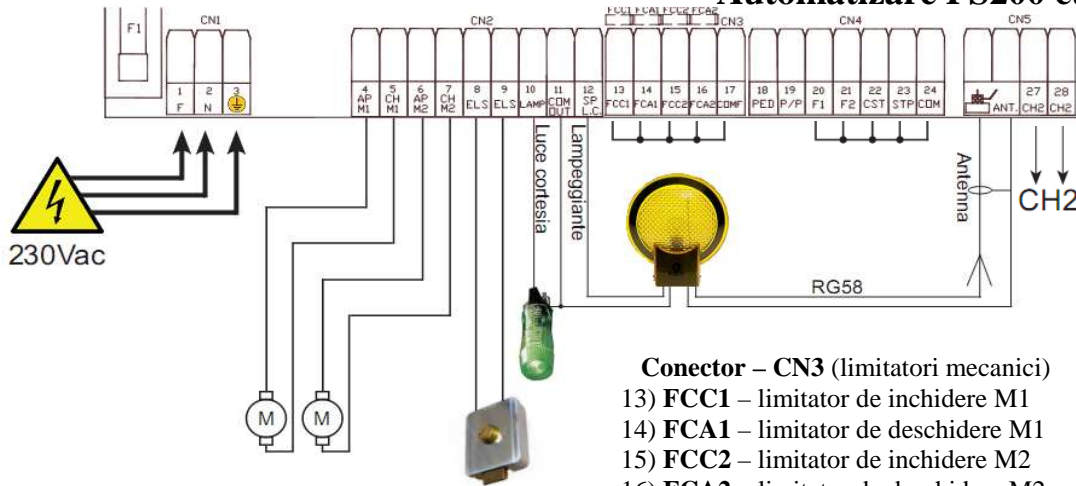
Automatizare PS200 cu

F1

CN1

1 F
2 N
3

CN2

4 AP M1
5 CH M1
6 AP M2
7 CH M2
8 ELS
9 ELS
10 LAMP
11 COM OUT
12 SP L.C.

FCC1 FCA1 FCC2 FCA2

CN3

13 FCC1
14 FCA1
15 FCC2
16 FCA2
17 COMF

CN4

18 PED
19 P/P
20 F1
21 F2
22 CST
23 STP
24 COM

CN5

ANT.
27 CH2
28 CH2

230Vac

Luce cortesia

Lampeggiante

Antenna

CH2

RG58

M

M

**Conector – CN3** (limitatori mecanici)
13) **FCC1** – limitator de inchidere M1
14) **FCA1** – limitator de deschidere M1
15) **FCC2** – limitator de inchidere M2
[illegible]